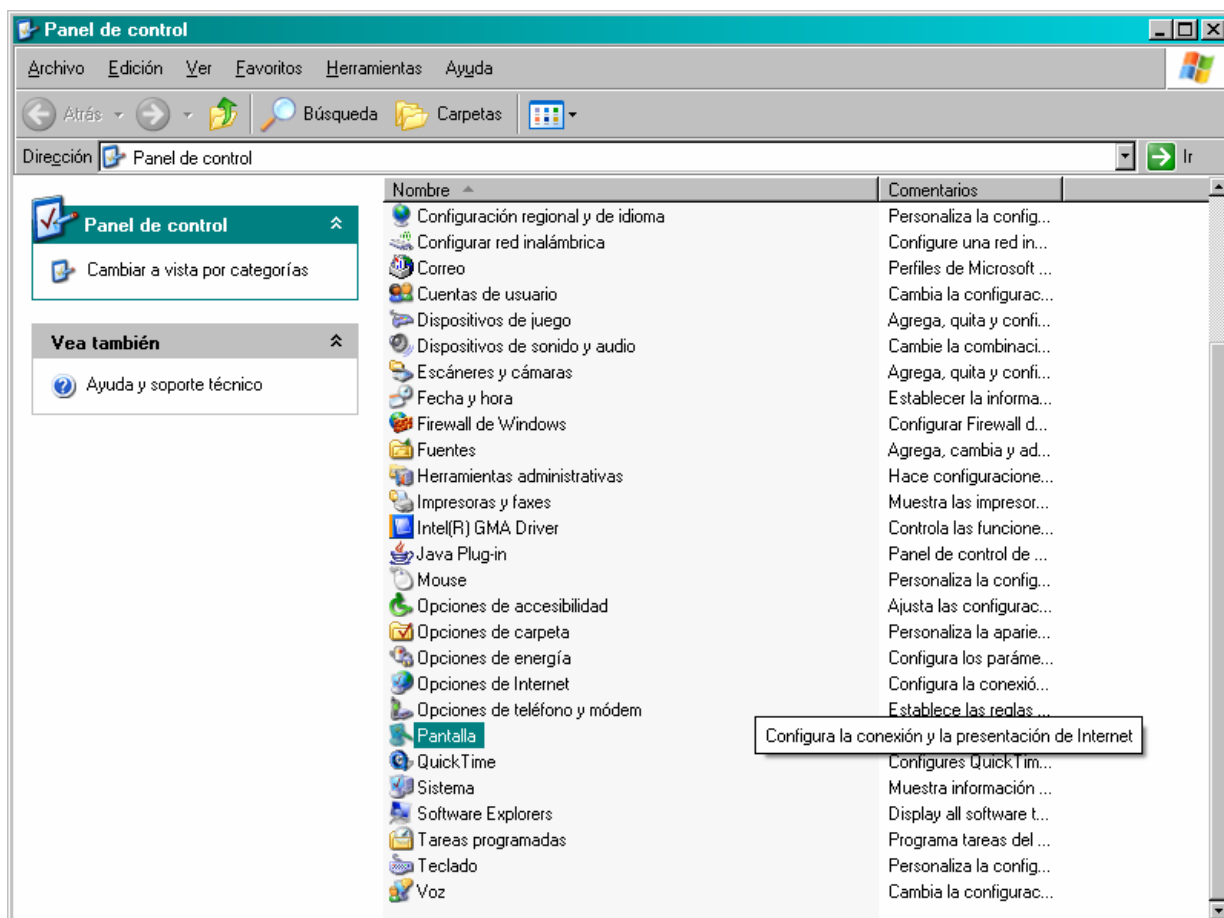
Panel de control

Archivo Edición Ver Favoritos Herramientas Ayuda

Atrás Búsqueda Carpetas

Dirección Panel de control Ir

Panel de control

Cambiar a vista por categorías

Vea también

Ayuda y soporte técnico

| Nombre | Comentarios |
|---|---|
| Configuración regional y de idioma | Personaliza la config... |
| Configurar red inalámbrica | Configure una red in... |
| Correo | Perfiles de Microsoft ... |
| Cuentas de usuario | Cambia la configurac... |
| Dispositivos de juego | Agrega, quita y confi... |
| Dispositivos de sonido y audio | Cambie la combinaci... |
| Escáneres y cámaras | Agrega, quita y confi... |
| Fecha y hora | Establecer la informa... |
| Firewall de Windows | Configurar Firewall d... |
| Fuentes | Agrega, cambia y ad... |
| Herramientas administrativas | Hace configuracione... |
| Impresoras y faxes | Muestra las impresor... |
| Intel(R) GMA Driver | Controla las funcione... |
| Java Plug-in | Panel de control de ... |
| Mouse | Personaliza la config... |
| Opciones de accesibilidad | Ajusta las configurac... |
| Opciones de carpeta | Personaliza la aparie... |
| Opciones de energía | Configura los paráme... |
| Opciones de Internet | Configura la conexió... |
| Opciones de teléfono y módem | Establece las reglas ... |
| Pantalla | |
| QuickTime | Configures QuickTim... |
| Sistema | Muestra información ... |
| Software Explorers | Display all software t... |
| Tareas programadas | Programa tareas del ... |
| Teclado | Personaliza la config... |
| Voz | Cambia la configurac... |

Configura la conexión y la presentación de Internet